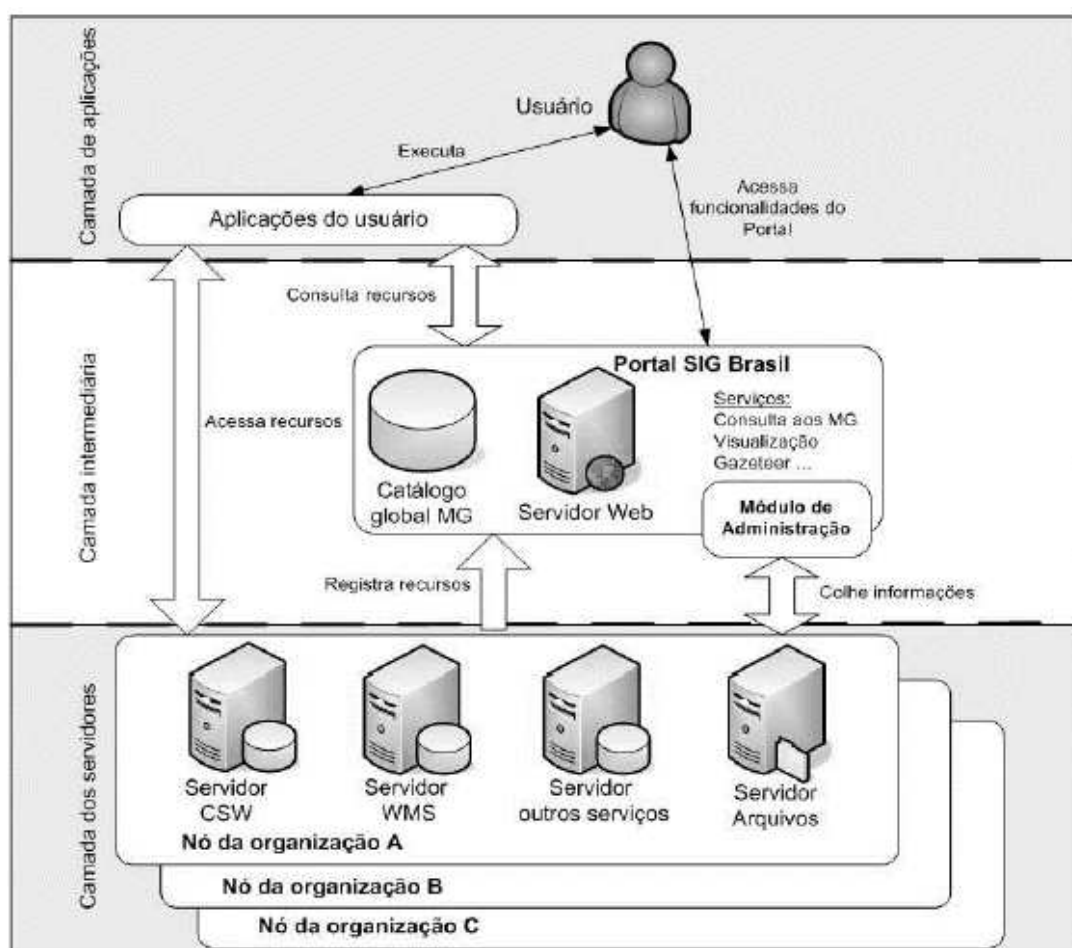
Camada de aplicações

Usuário

Executa

Acessa funcionalidades do Portal

Aplicações do usuário

Camada intermediária

Consulta recursos

Acessa recursos

Portal SIG Brasil

Catálogo global MG

Servidor Web

Serviços:
Consulta aos MG
Visualização
Gazeteer ...

Módulo de Administração

Registra recursos

Colhe informações

Camada dos servidores

Servidor CSW

Servidor WMS

Servidor outros serviços

Servidor Arquivos

Nó da organização A

Nó da organização B

Nó da organização C